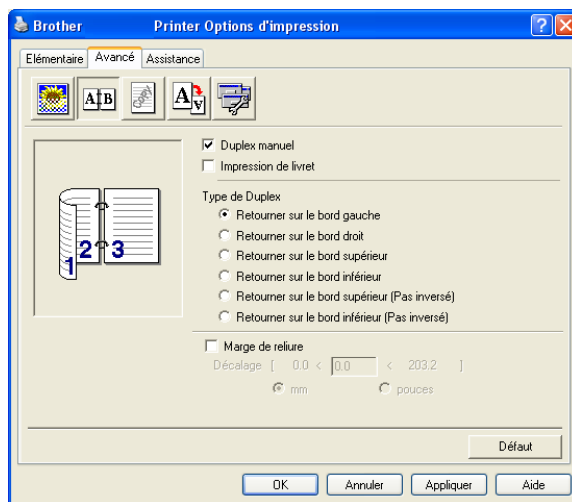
Brother Printer Options d'impression

Elémentaire | Avancé | Assistance

Duplex manuel
Impression de livret

Type de Duplex
Retourner sur le bord gauche
Retourner sur le bord droit
Retourner sur le bord supérieur
Retourner sur le bord inférieur
Retourner sur le bord supérieur (Pas inversé)
Retourner sur le bord inférieur (Pas inversé)

Marge de reliure
Décalage [ 0.0 < 0.0 < 203.2 ]
mm
pouces

1 2 3

Défaut

OK
Annuler
Appliquer
Aide